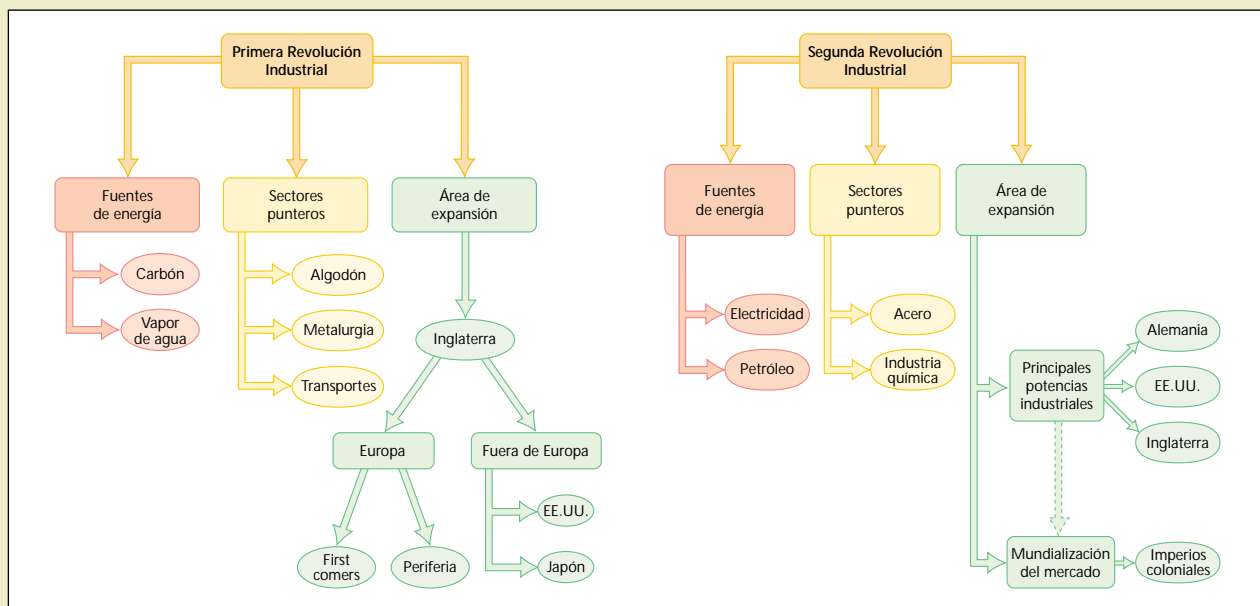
Primera Revolución Industrial

Fuentes de energía

Carbón

Vapor de agua

Sectores punteros

Algodón

Metalurgia

Transportes

Área de expansión

Inglaterra

Europa

First comers

Periferia

Fuera de Europa

EE.UU.

Japón

Segunda Revolución Industrial

Fuentes de energía

Electricidad

Petróleo

Sectores punteros

Acero

Industria química

Área de expansión

Principales potencias industriales

Alemania

EE.UU.

Inglaterra

Mundialización del mercado

Imperios coloniales